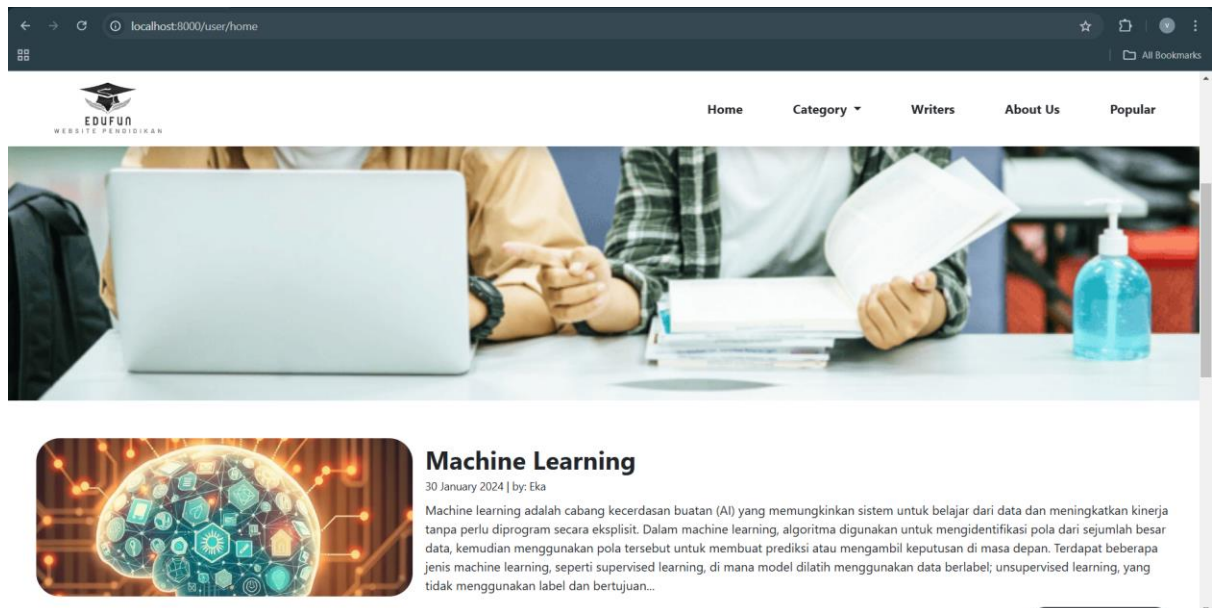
localhost:8000/user/home

All Bookmarks

EDUFUN
WEBSITE PENDIDIKAN

Home Category Writers About Us Popular

Machine Learning

30 January 2024 | by: Eka

Machine learning adalah cabang kecerdasan buatan (AI) yang memungkinkan sistem untuk belajar dari data dan meningkatkan kinerja tanpa perlu diprogram secara eksplisit. Dalam machine learning, algoritma digunakan untuk mengidentifikasi pola dari sejumlah besar data, kemudian menggunakan pola tersebut untuk membuat prediksi atau mengambil keputusan di masa depan. Terdapat beberapa jenis machine learning, seperti supervised learning, di mana model dilatih menggunakan data berlabel; unsupervised learning, yang tidak menggunakan label dan bertujuan...